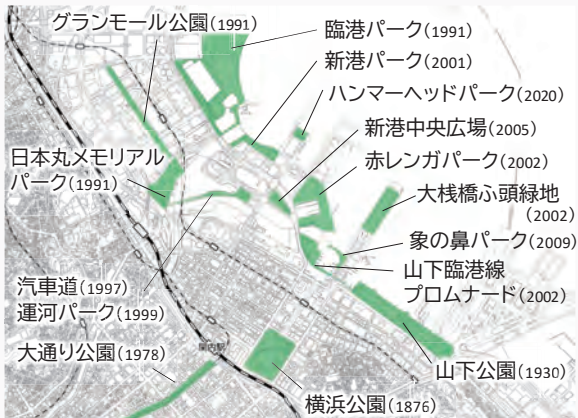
グランモール公園(1991)
臨港パーク(1991)
新港パーク(2001)
ハンマーヘッドパーク(2020)
新港中央広場(2005)
日本丸メモリアルパーク(1991)
赤レンガパーク(2002)
大桟橋ふ頭緑地(2002)
象の鼻パーク(2009)
汽車道(1997)
運河パーク(1999)
山下臨港線プロムナード(2002)
大通り公園(1978)
山下公園(1930)
横浜公園(1876)